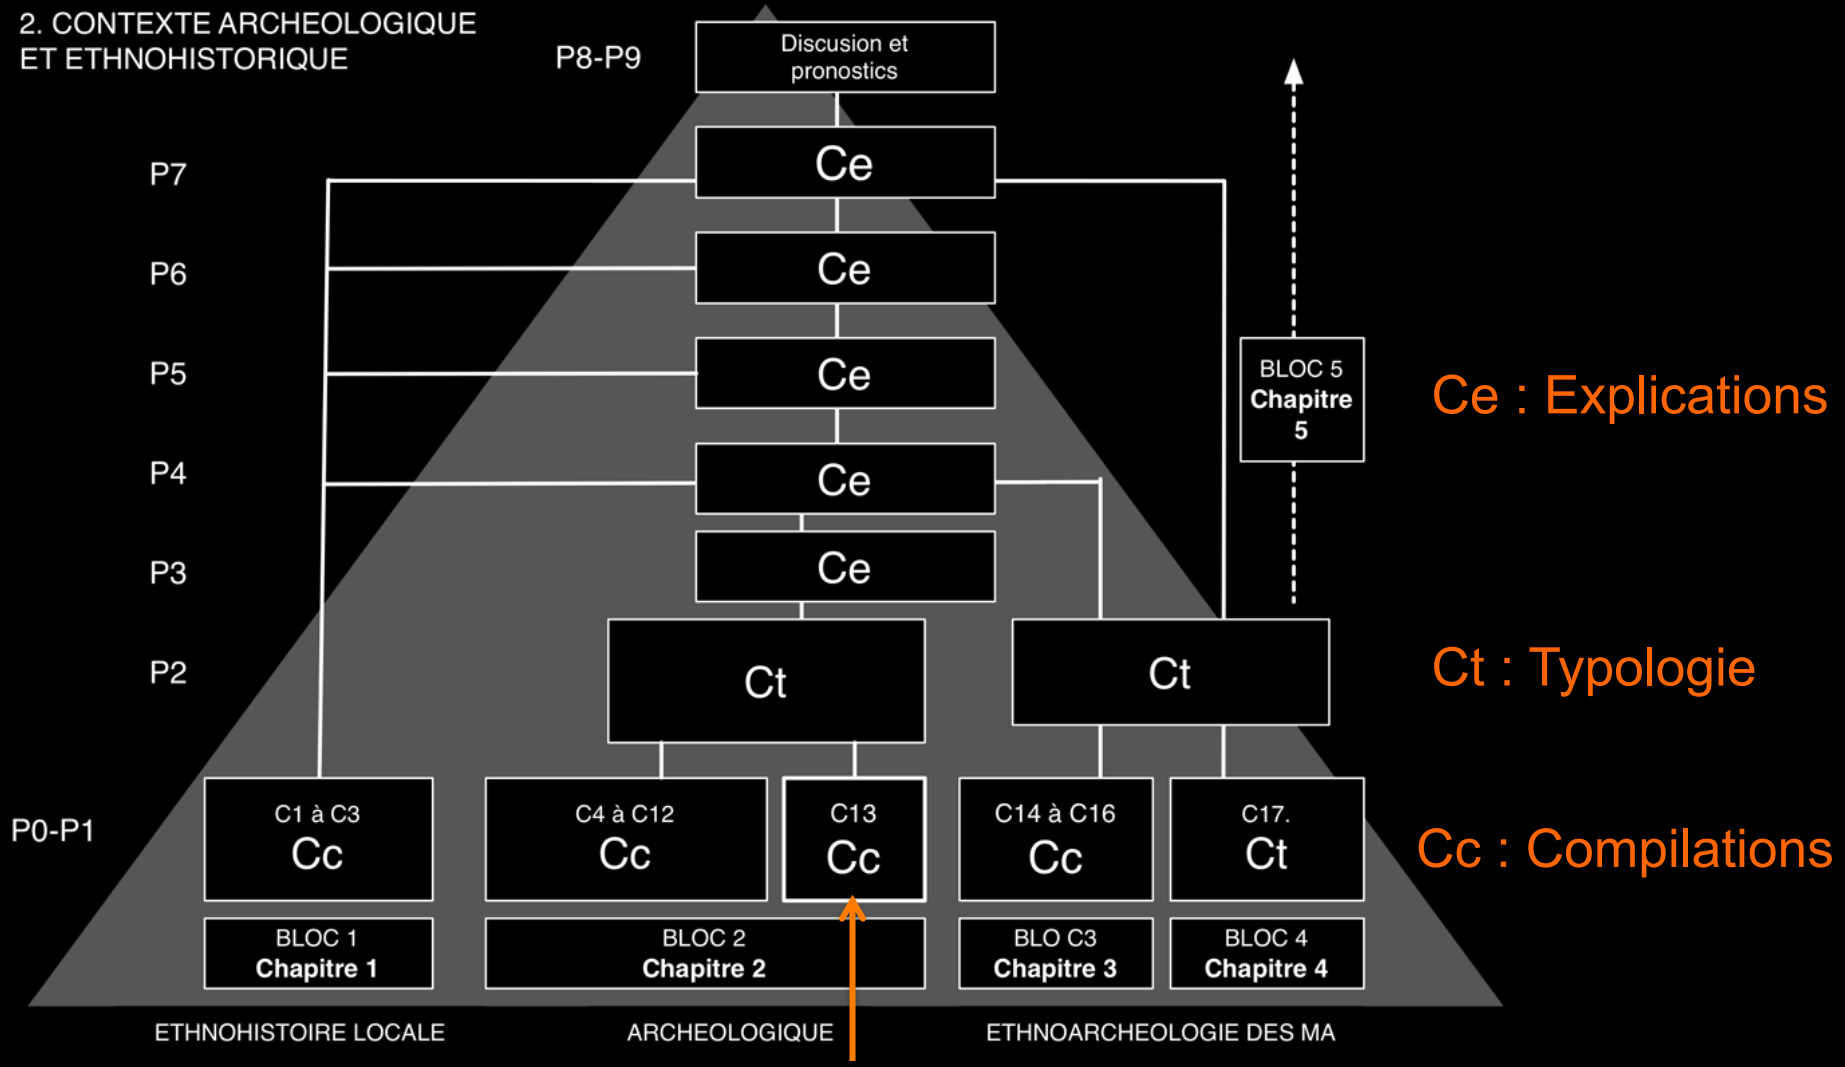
2. CONTEXTE ARCHEOLOGIQUE ET ETHNOHISTORIQUE

P8-P9

Discusion et pronostics

P7

Ce

P6

Ce

P5

Ce

P4

Ce

P3

Ce

P2

Ct

Ct

BLOC 5
Chapitre 5

Ce : Explications

Ct : Typologie

P0-P1

C1 à C3
Cc

C4 à C12
Cc

C13
Cc

C14 à C16
Cc

C17.
Ct

Cc : Compilations

BLOC 1
Chapitre 1

BLOC 2
Chapitre 2

BLO C3
Chapitre 3

BLOC 4
Chapitre 4

ETHNOHISTOIRE LOCALE

ARCHEOLOGIQUE

ETHNOARCHEOLOGIE DES MA